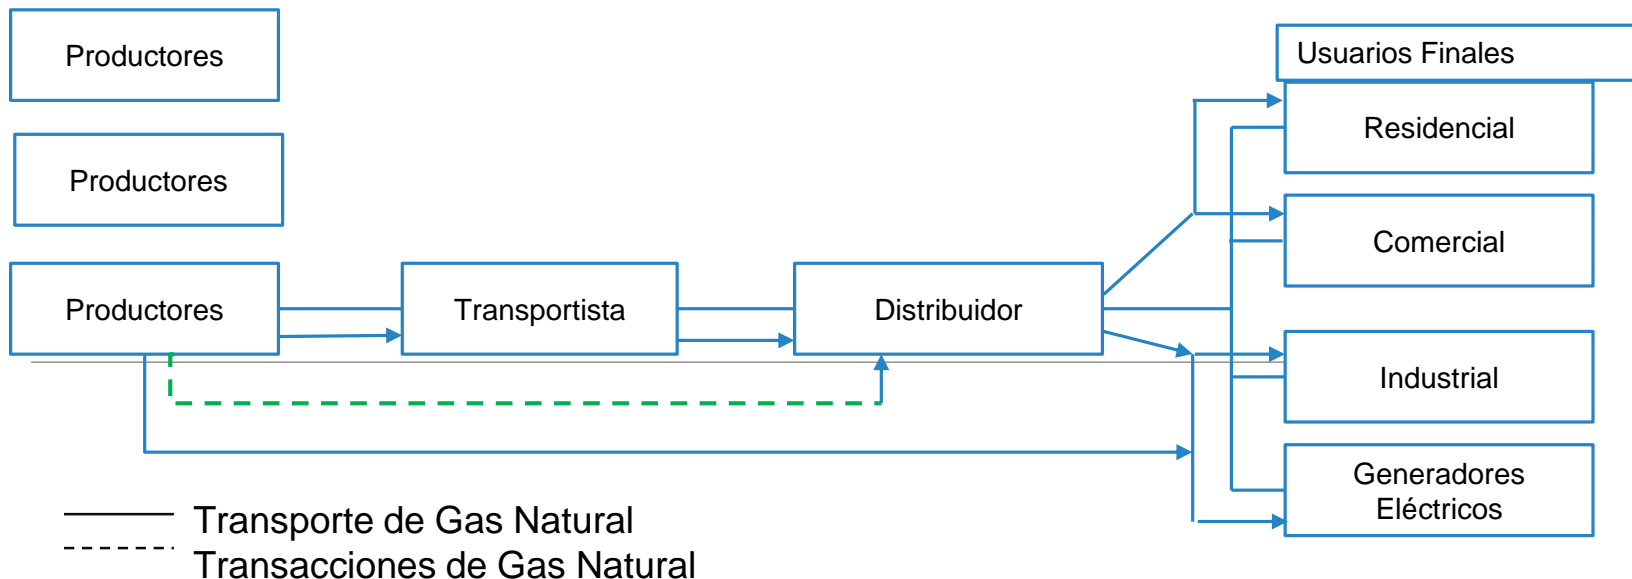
Productores

Productores

Productores

Transportista

Distribuidor

Usuarios Finales

Residencial

Comercial

Industrial

Generadores Eléctricos

Transporte de Gas Natural

Transacciones de Gas Natural